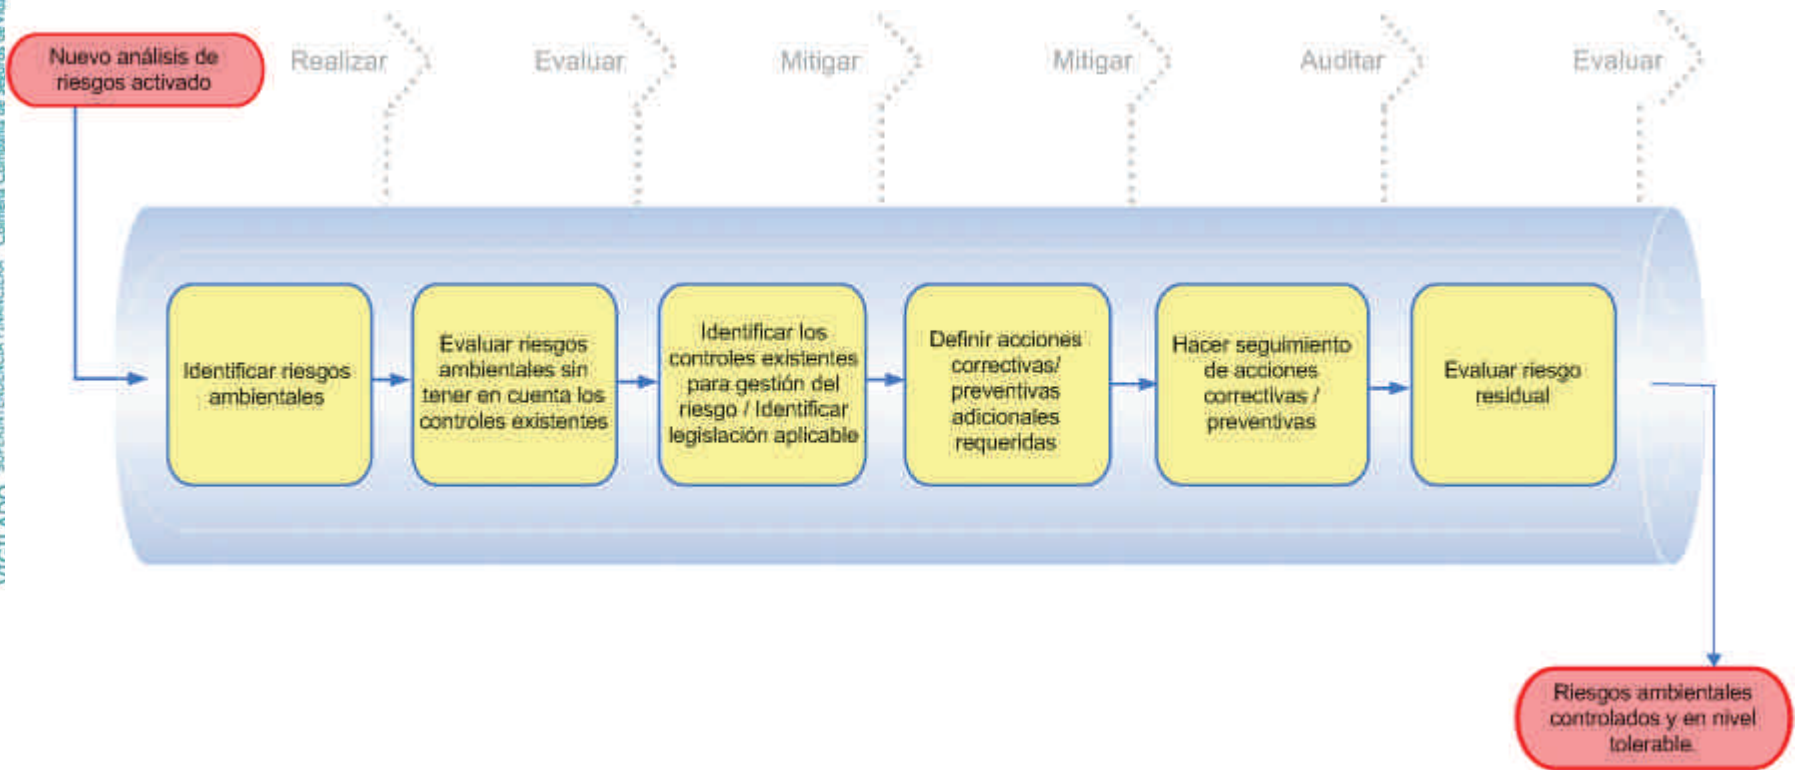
Nuevo análisis de riesgos activado

Realizar

Evaluar

Mitigar

Mitigar

Auditar

Evaluar

Identificar riesgos ambientales

Evaluar riesgos ambientales sin tener en cuenta los controles existentes

Identificar los controles existentes para gestión del riesgo / Identificar legislación aplicable

Definir acciones correctivas/ preventivas adicionales requeridas

Hacer seguimiento de acciones correctivas / preventivas

Evaluar riesgo residual

Riesgos ambientales controlados y en nivel tolerable